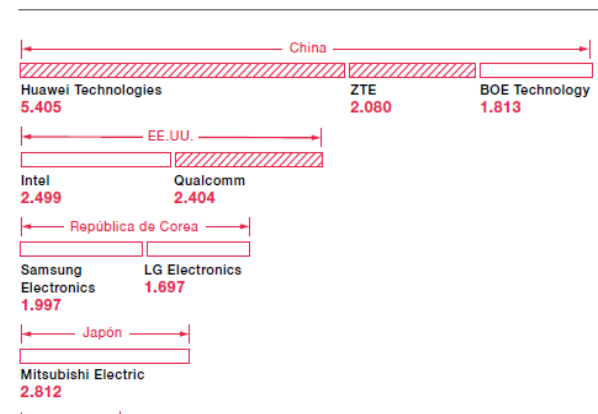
China

Huawei Technologies
5.405

ZTE
2.080

BOE Technology
1.813

EE.UU.

Intel
2.499

Qualcomm
2.404

República de Corea

Samsung Electronics
1.997

LG Electronics
1.697

Japón

Mitsubishi Electric
2.812